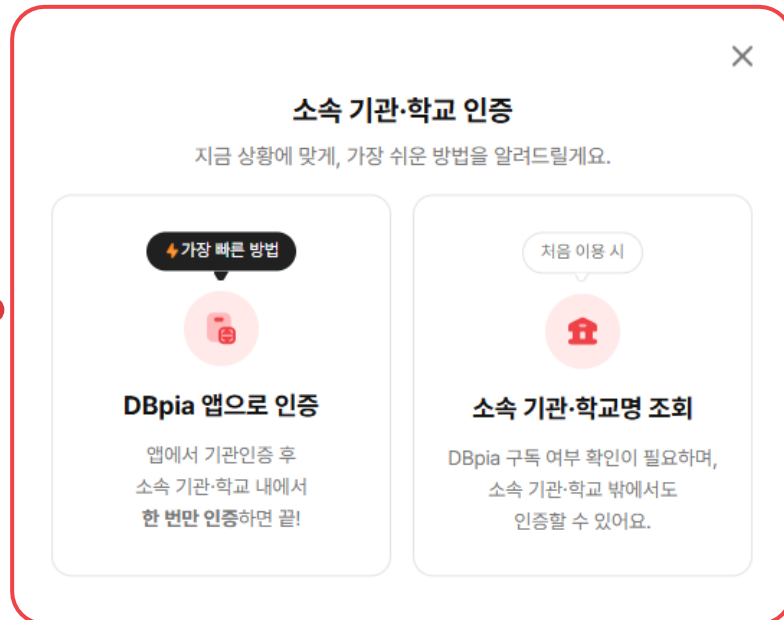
×

소속 기관·학교 인증

지금 상황에 맞게, 가장 쉬운 방법을 알려드릴게요.

가장 빠른 방법

DBpia 앱으로 인증

앱에서 기관인증 후
소속 기관·학교 내에서
한 번만 인증하면 끝!

처음 이용 시

소속 기관·학교명 조회

DBpia 구독 여부 확인이 필요하며,
소속 기관·학교 밖에서도
인증할 수 있어요.